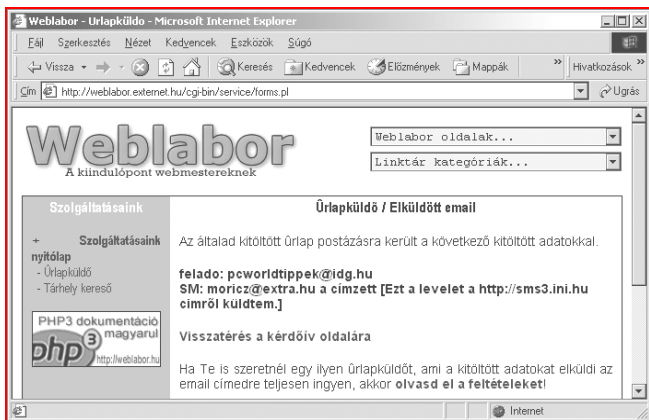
Weblabor - Űrlapküldő - Microsoft Internet Explorer

Fájl Szerkesztés Nézet Kedvencek Eszközök Súgó

Vissza Keresés Kedvencek Előzmények Mappák Hivatkozások

Cím http://weblabor.externet.hu/cgi-bin/service/forms.pl Ugrás

Weblabor
A kiindulópont webmestereknek

Weblabor oldalak...

Linktár kategóriák...

Szolgáltatásaink

+ Szolgáltatásaink nyitólap
- Űrlapküldő
- Tárhely kereső

PHP3 dokumentáció magyarul
php3
http://weblabor.hu

Űrlapküldő / Elküldött email

Az általad kitöltött űrlap postázásra került a következő kitöltött adatokkal.

felado: pcworldtippek@idg.hu
SM: moricz@extra.hu a címzett [Ezt a levelet a http://sms3.ini.hu címről küldtem.]

Visszatérés a kérdőív oldalára

Ha Te is szeretnél egy ilyen űrlapküldőt, ami a kitöltött adatokat elküldi az email címedre teljesen ingyen, akkor olvasd el a feltételeket!

Internet